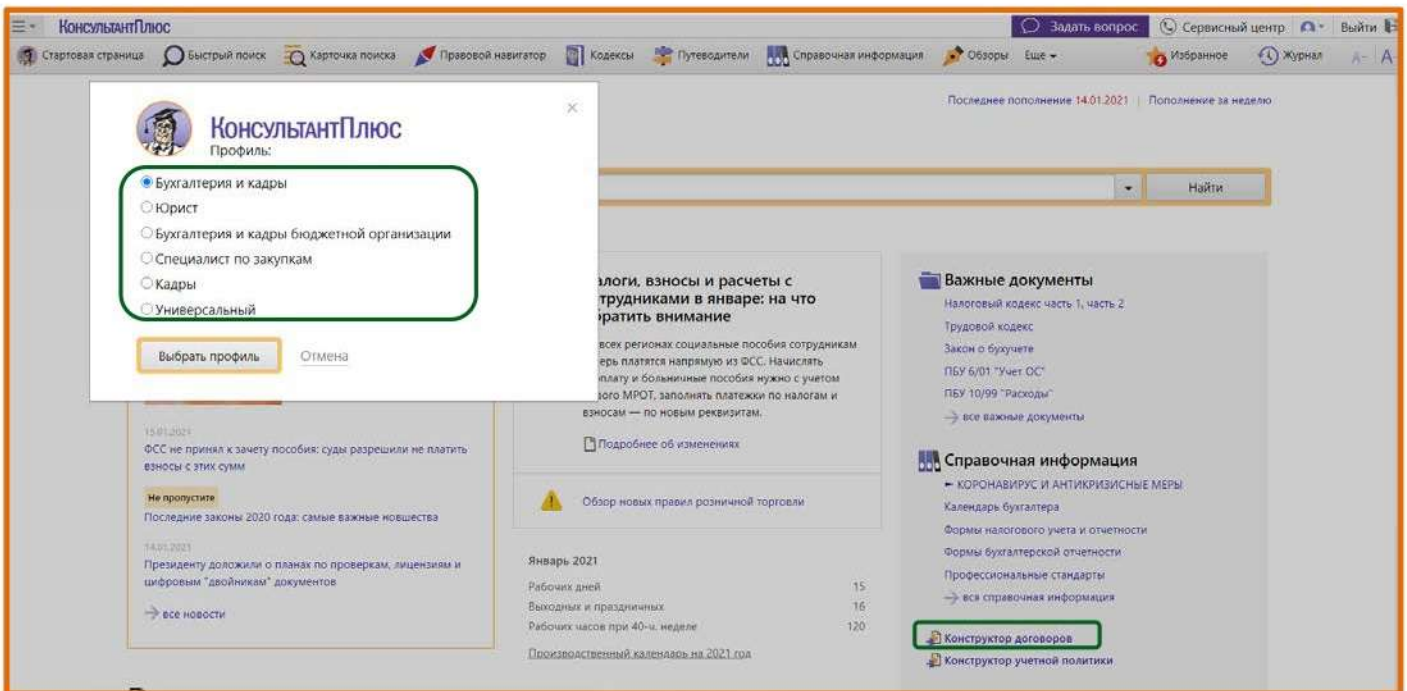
КонсультантПлюс

Задать вопрос | Сервисный центр | Выйти

Стартовая страница | Быстрый поиск | Карточка поиска | Правовой навигатор | Кодексы | Путеводители | Справочная информация | Обзоры | Еще | Избранное | Журнал | A- | A

КонсультантПлюс
Профиль:

Бухгалтерия и кадры
Юрист
Бухгалтерия и кадры бюджетной организации
Специалист по закупкам
Кадры
Универсальный

Выбрать профиль | Отмена

Последнее пополнение 14.01.2021 | Пополнение за неделю

Найти

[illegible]алоги, взносы и расчеты с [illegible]трудниками в январе: на что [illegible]ратить внимание

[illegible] всех регионах социальные пособия сотрудникам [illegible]ерь платятся напрямую из ФСС. Начислять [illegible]плату и больничные пособия нужно с учетом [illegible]ого МРОТ, заполнять платежки по налогам и взносам — по новым реквизитам.

Подробнее об изменениях

Обзор новых правил розничной торговли

Январь 2021

| | |
|---|---|
| Рабочих дней | 15 |
| Выходных и праздничных | 16 |
| Рабочих часов при 40-ч. неделе | 120 |

Производственный календарь на 2021 год

15.01.2021
ФСС не принял к зачету пособия: суды разрешили не платить взносы с этих сумм

Не пропустите
Последние законы 2020 года: самые важные новшества

14.01.2021
Президенту доложили о планах по проверкам, лицензиям и цифровым "двойникам" документов

все новости

Важные документы
Налоговый кодекс часть 1, часть 2
Трудовой кодекс
Закон о бухучете
ПБУ 6/01 "Учет ОС"
ПБУ 10/99 "Расходы"
все важные документы

Справочная информация
КОРОНАВИРУС И АНТИКРИЗИСНЫЕ МЕРЫ
Календарь бухгалтера
Формы налогового учета и отчетности
Формы бухгалтерской отчетности
Профессиональные стандарты
вся справочная информация

Конструктор договоров
Конструктор учетной политики